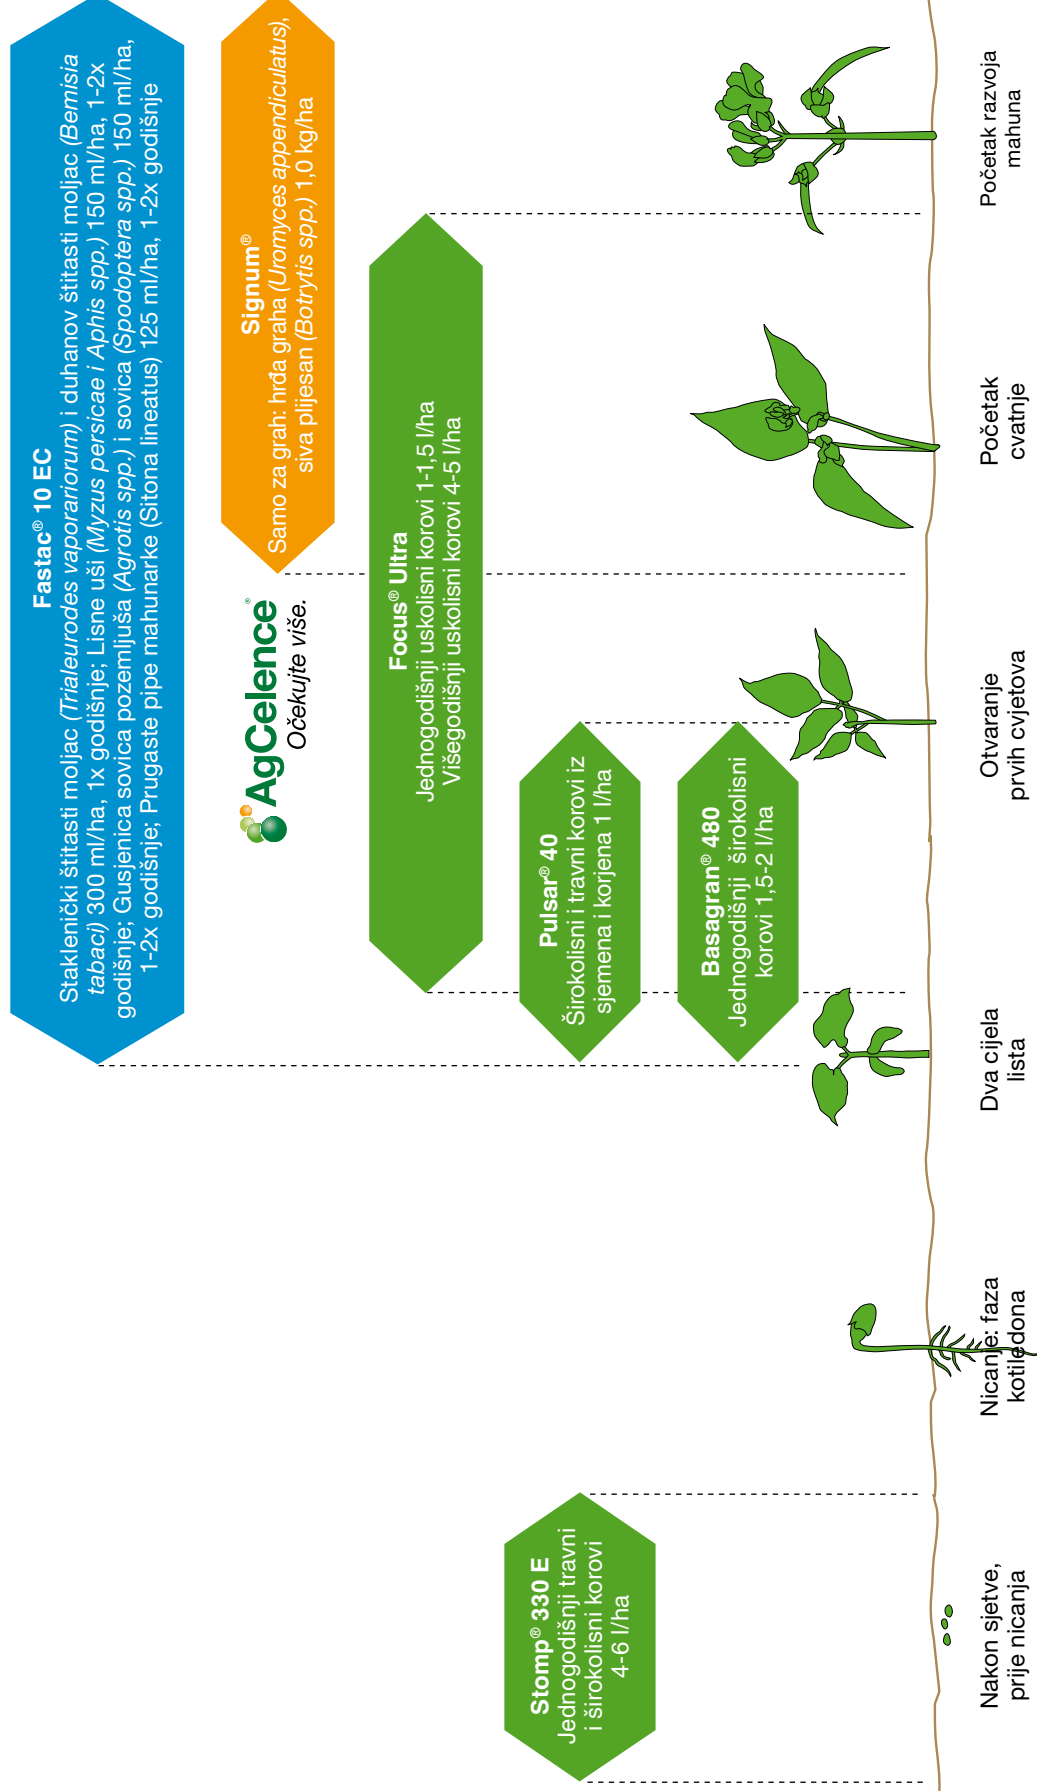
Fastac® 10 EC
Staklenički štitasti moljac (Trialeurodes vaporariorum) i duhanov štitasti moljac (Bemisia tabaci) 300 ml/ha, 1x godišnje; Lisne uši (Myzus persicae i Aphis spp.) 150 ml/ha, 1-2x godišnje; Gusjenica sovica pozemljuša (Agrotis spp.) i sovica (Spodoptera spp.) 150 ml/ha, 1-2x godišnje; Prugaste pipe mahunarke (Sitona lineatus) 125 ml/ha, 1-2x godišnje

Signum®
Samo za grah: hrđa graha (Uromyces appendiculatus), siva plijesan (Botrytis spp.) 1,0 kg/ha

AgCelence®
Očekujte više.

Focus® Ultra
Jednogodišnji uskolisni korovi 1-1,5 l/ha
Višegodišnji uskolisni korovi 4-5 l/ha

Pulsar® 40
Širokolisni i travni korovi iz sjemena i korijena 1 l/ha

Basagran® 480
Jednogodišnji širokolisni korovi 1,5-2 l/ha

Stomp® 330 E
Jednogodišnji travni i širokolisni korovi 4-6 l/ha

Nakon sjetve, prije nicanja

Nicanje: faza kotiledona

Dva cijela lista

Otvaranje prvih cvjetova

Početak cvatnje

Početak razvoja mahuna